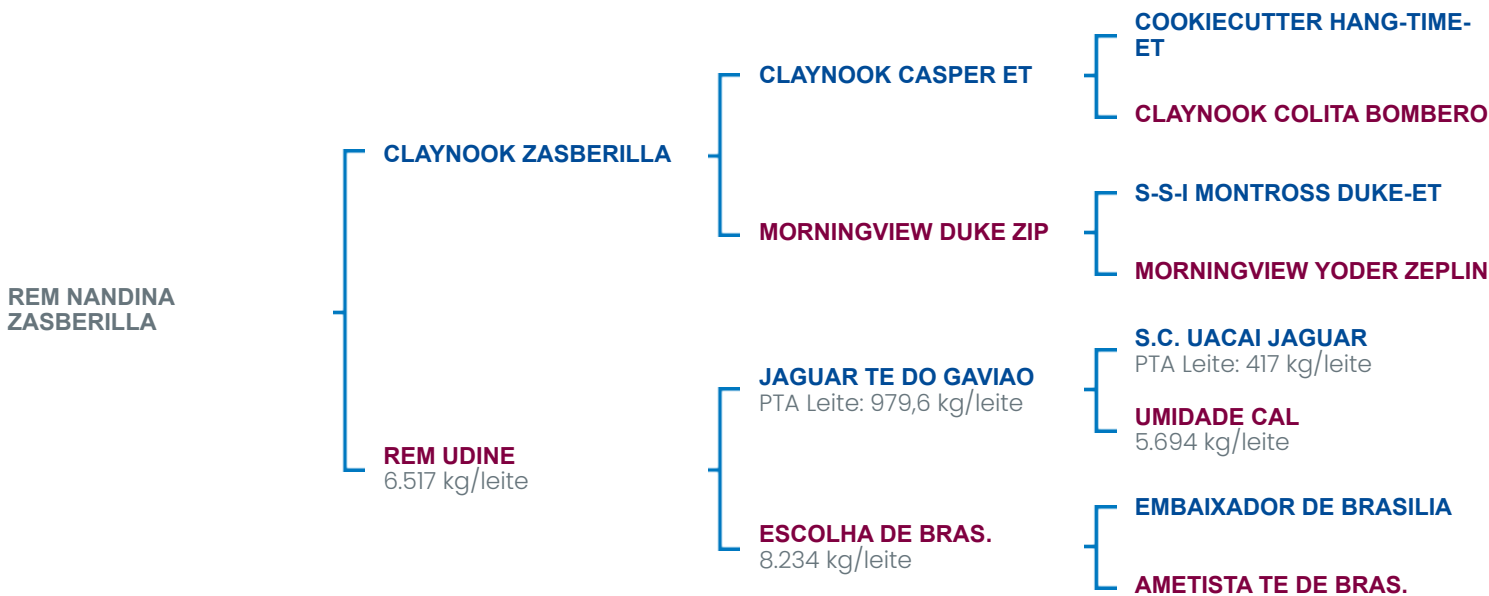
REM NANDINA ZASBERILLA

CLAYNOOK ZASBERILLA

REM UDINE
6.517 kg/leite

CLAYNOOK CASPER ET

MORNINGVIEW DUKE ZIP

JAGUAR TE DO GAVIAO
PTA Leite: 979,6 kg/leite

ESCOLHA DE BRAS.
8.234 kg/leite

COOKIECUTTER HANG-TIME-ET

CLAYNOOK COLITA BOMBERO

S-S-I MONTROSS DUKE-ET

MORNINGVIEW YODER ZEPLIN

S.C. UACAI JAGUAR
PTA Leite: 417 kg/leite

UMIDADE CAL
5.694 kg/leite

EMBAIXADOR DE BRASILIA

AMETISTA TE DE BRAS.